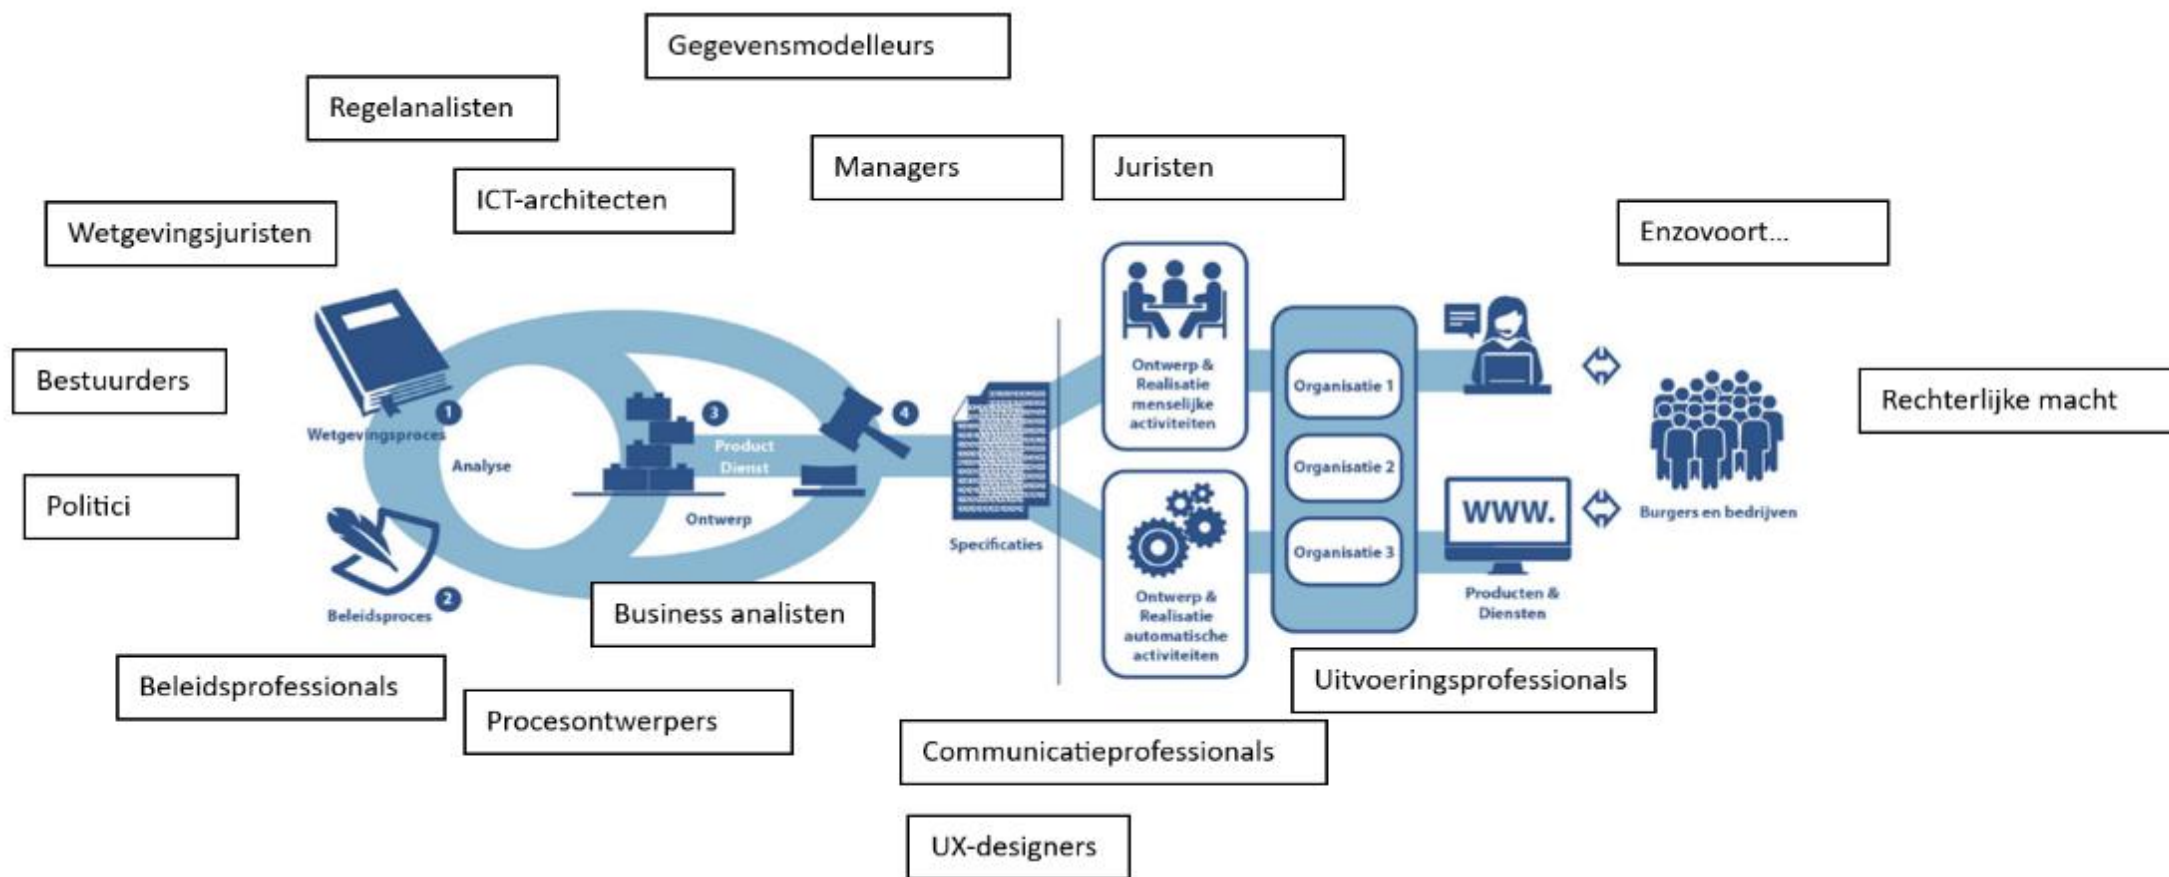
Gegevensmodelleurs

Regelanalisten

Managers

Juristen

ICT-architecten

Wetgevingsjuristen

Enzovoort...

Bestuurders

1 Wetgevingsproces

Analyse

3 Product Dienst

Ontwerp

4

Specificaties

Ontwerp & Realisatie menselijke activiteiten

Organisatie 1

Organisatie 2

Organisatie 3

Ontwerp & Realisatie automatische activiteiten

WWW.

Producten & Diensten

Burgers en bedrijven

Rechterlijke macht

Politici

2 Beleidsproces

Business analisten

Beleidsprofessionals

Procesontwerpers

Uitvoeringsprofessionals

Communicatieprofessionals

UX-designers